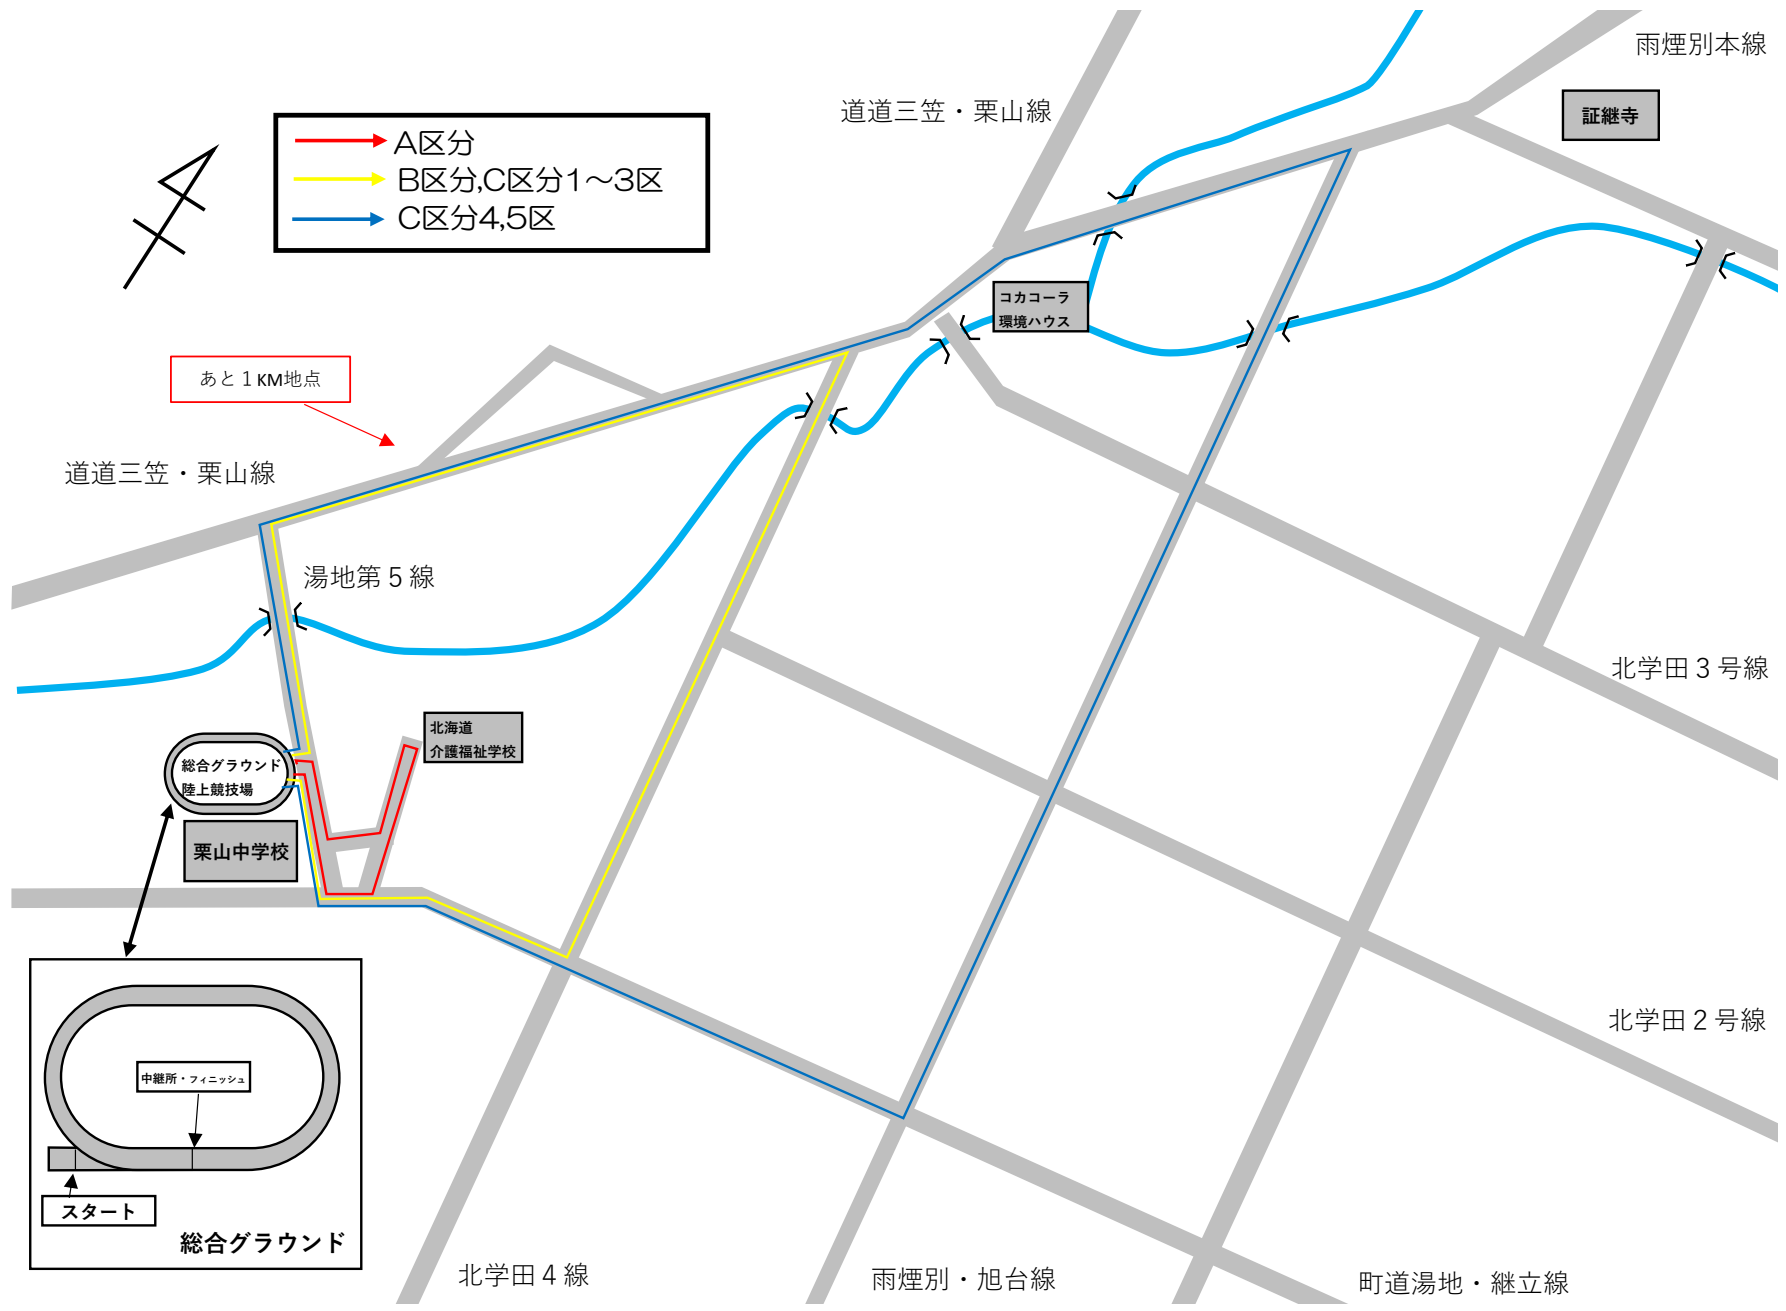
A区分
B区分,C区分1～3区
C区分4,5区

雨煙別本線
証継寺
道道三笠・栗山線
コカコーラ
環境ハウス
あと１KM地点
道道三笠・栗山線
湯地第５線
北学田３号線
北海道
介護福祉学校
総合グラウンド
陸上競技場
栗山中学校
中継所・フィニッシュ
スタート
総合グラウンド
北学田２号線
北学田４線
雨煙別・旭台線
町道湯地・継立線